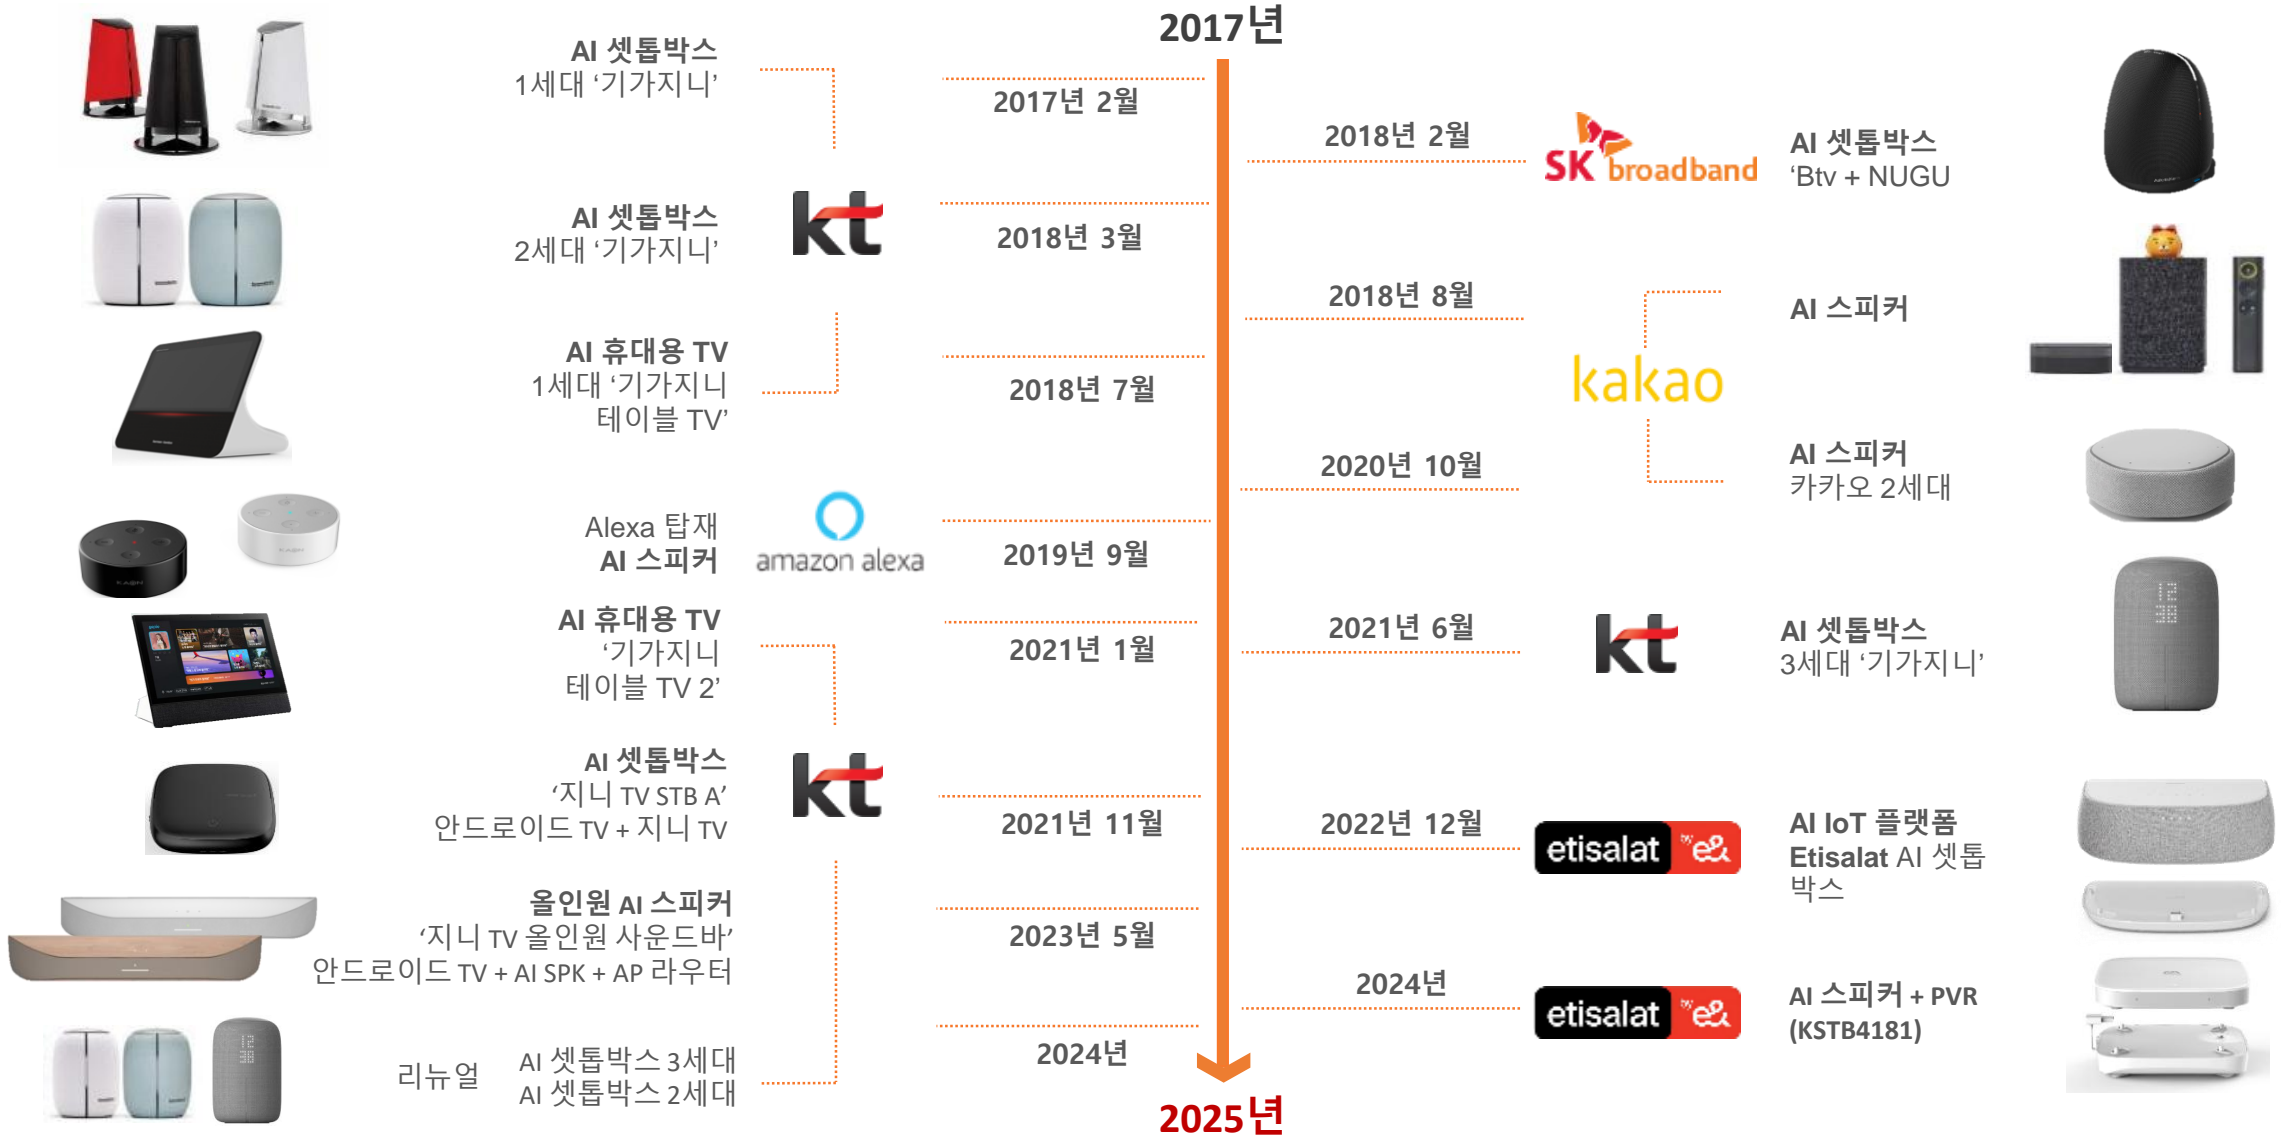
2017년

AI 셋톱박스
1세대 '기가지니'

2017년 2월

2018년 2월

SK broadband

AI 셋톱박스
'Btv + NUGU

AI 셋톱박스
2세대 '기가지니'

kt

2018년 3월

2018년 8월

AI 스피커

AI 휴대용 TV
1세대 '기가지니
테이블 TV'

2018년 7월

kakao

2020년 10월

AI 스피커
카카오 2세대

Alexa 탑재
AI 스피커

amazon alexa

2019년 9월

2021년 6월

kt

AI 셋톱박스
3세대 '기가지니'

AI 휴대용 TV
'기가지니
테이블 TV 2'

2021년 1월

AI 셋톱박스
'지니 TV STB A'
안드로이드 TV + 지니 TV

kt

2021년 11월

2022년 12월

etisalat e&

AI IoT 플랫폼
Etisalat AI 셋톱
박스

올인원 AI 스피커
'지니 TV 올인원 사운드바'
안드로이드 TV + AI SPK + AP 라우터

2023년 5월

2024년

etisalat e&

AI 스피커 + PVR
(KSTB4181)

리뉴얼

AI 셋톱박스 3세대
AI 셋톱박스 2세대

2024년

2025년